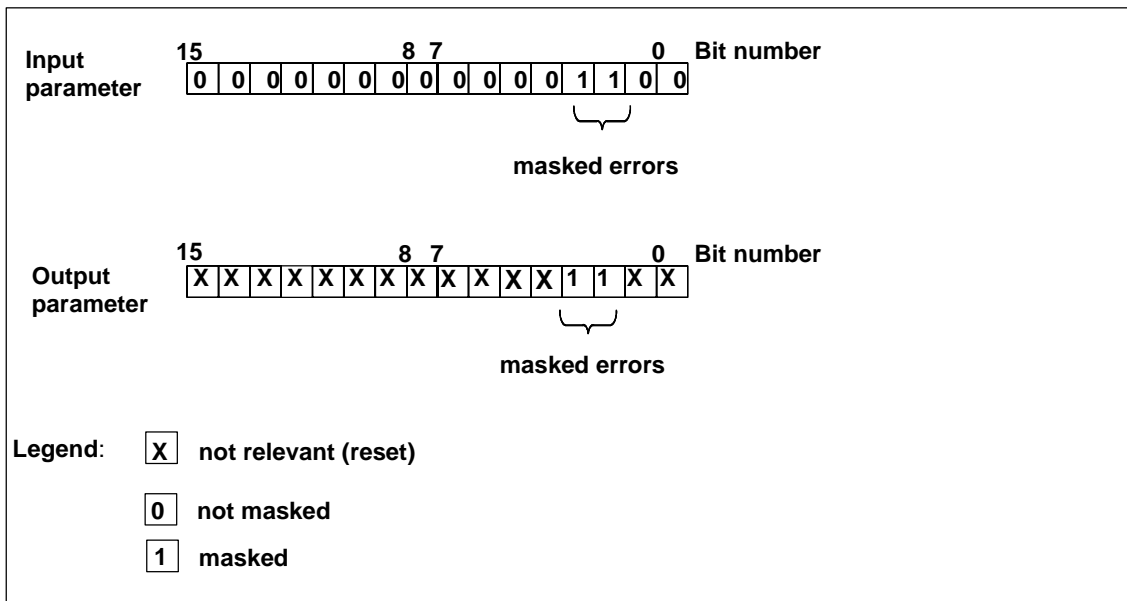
Input parameter

| 15 | | | | | | | 8 | 7 | | | | | | | 0 |
|---|---|---|---|---|---|---|---|---|---|---|---|---|---|---|---|
| 0 | 0 | 0 | 0 | 0 | 0 | 0 | 0 | 0 | 0 | 0 | 0 | 1 | 1 | 0 | 0 |

Bit number

masked errors

Output parameter

| 15 | | | | | | | 8 | 7 | | | | | | | 0 |
|---|---|---|---|---|---|---|---|---|---|---|---|---|---|---|---|
| X | X | X | X | X | X | X | X | X | X | X | X | 1 | 1 | X | X |

Bit number

masked errors

Legend: X not relevant (reset)

0 not masked

1 masked